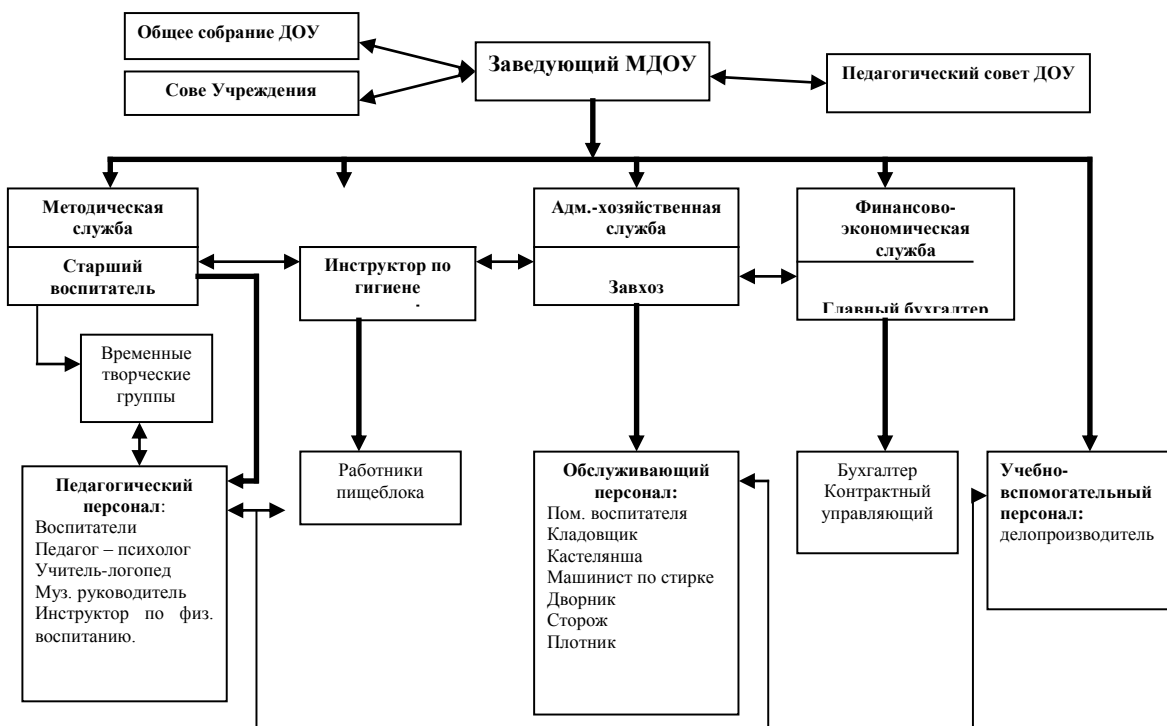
Общее собрание ДОУ

Сове Учреждения

Заведующий МДОУ

Педагогический совет ДОУ

Методическая служба

Старший воспитатель

Инструктор по гигиене

Адм.-хозяйственная служба

Завхоз

Финансово-экономическая служба

Главный бухгалтер

Временные творческие группы

Педагогический персонал:
Воспитатели
Педагог – психолог
Учитель-логопед
Муз. руководитель
Инструктор по физ. воспитанию.

Работники пищеблока

Обслуживающий персонал:
Пом. воспитателя
Кладовщик
Кастелянша
Машинист по стирке
Дворник
Сторож
Плотник

Бухгалтер
Контрактный управляющий

Учебно-вспомогательный персонал:
делопроизводитель